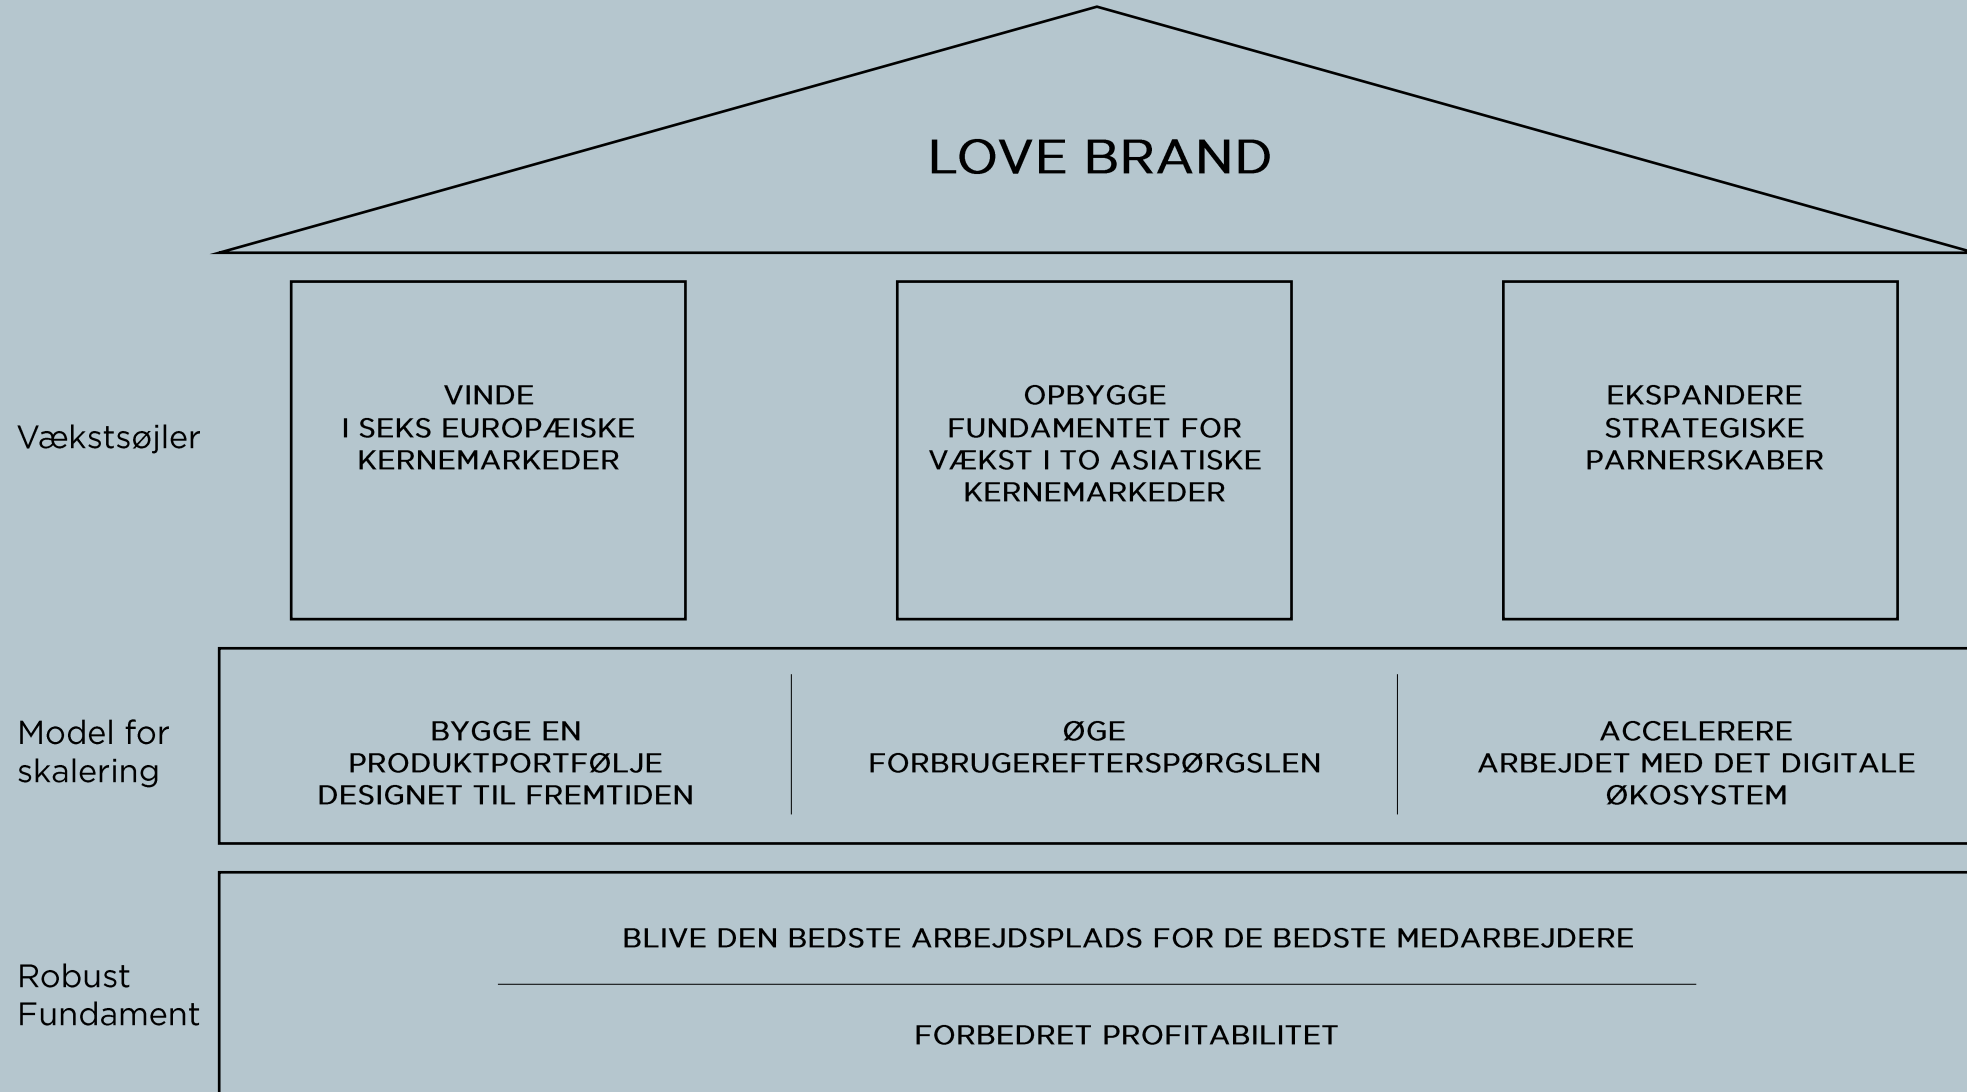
LOVE BRAND

Vækstsøjler

VINDE
I SEKS EUROPÆISKE
KERNEMARKEDER

OPBYGGE
FUNDAMENTET FOR
VÆKST I TO ASIATISKE
KERNEMARKEDER

EKSPANDERE
STRATEGISKE
PARNERSKABER

Model for skalering

BYGGE EN
PRODUKTPORTFØLJE
DESIGNET TIL FREMTIDEN

ØGE
FORBRUGEREFTERSPØRGSLEN

ACCELERERE
ARBEJDET MED DET DIGITALE
ØKOSYSTEM

Robust Fundament

BLIVE DEN BEDSTE ARBEJDSPLADS FOR DE BEDSTE MEDARBEJDERE

FORBEDRET PROFITABILITET